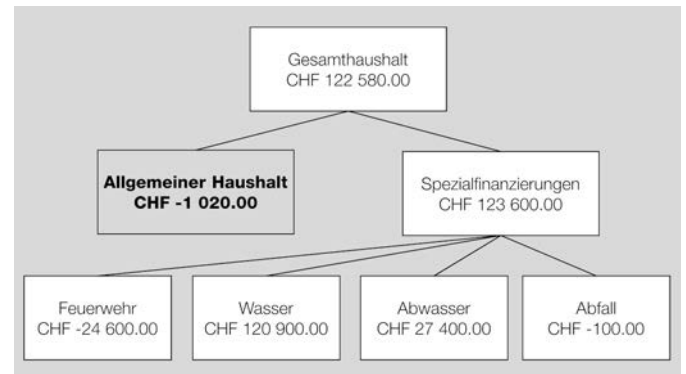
Gesamthaushalt
CHF 122 580.00

**Allgemeiner Haushalt**
**CHF -1 020.00**

Spezialfinanzierungen
CHF 123 600.00

Feuerwehr
CHF -24 600.00

Wasser
CHF 120 900.00

Abwasser
CHF 27 400.00

Abfall
CHF -100.00